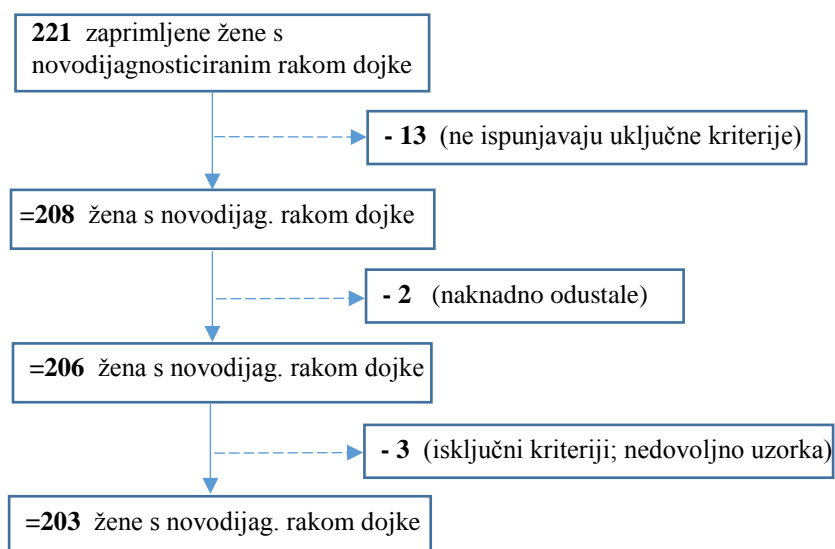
**221** zaprimljene žene s novodijagnosticiranim rakom dojke

**- 13** (ne ispunjavaju uključne kriterije)

**=208** žena s novodijag. rakom dojke

**- 2** (naknadno odustale)

**=206** žena s novodijag. rakom dojke

**- 3** (isključni kriteriji; nedovoljno uzorka)

**=203** žene s novodijag. rakom dojke